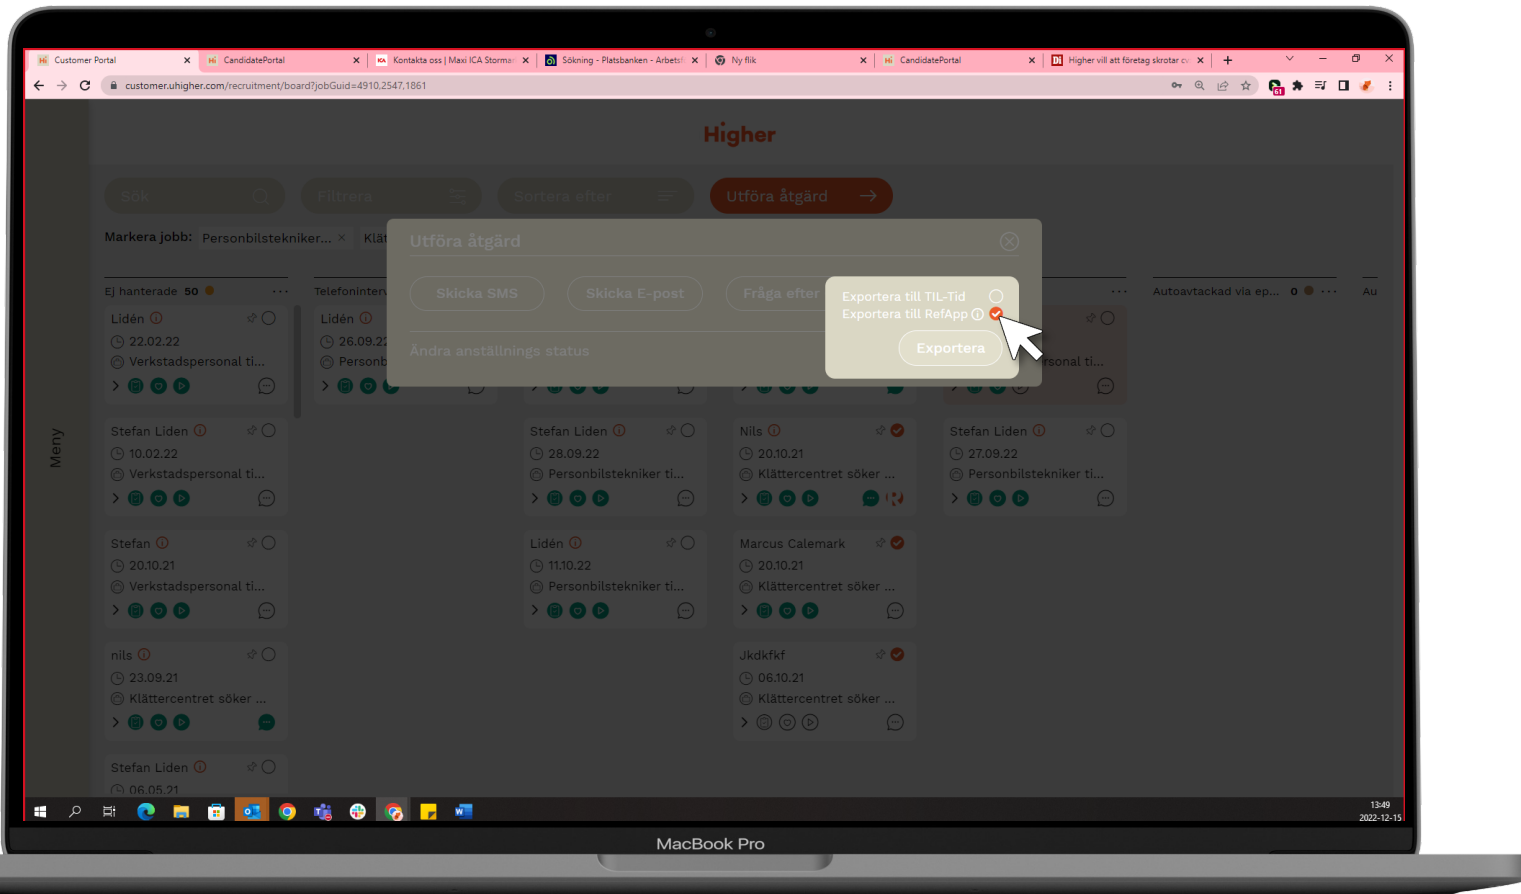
Customer Portal
CandidatePortal
Kontakta oss | Maxi ICA Storma
Sökning - Platsbanken - Arbets
Ny flik
CandidatePortal
Higher vill att företag skrotar c

customer.uhigher.com/recruitment/board?jobGuid=4910,2547,1861

Higher

Sök
Filtrera
Sortera efter
Utföra åtgärd

Markera jobb: Personbilstekniker...
Klä

Ej hanterade 50
Telefoninterv
Autoavtackad via ep... 0
Au

Meny

Utföra åtgärd
Skicka SMS
Skicka E-post
Fråga efter
Ändra anställnings status

Exportera till TIL-Tid
Exportera till RefApp
Exportera

Lidén
22.02.22
Verkstadspersonal ti...

Lidén
26.09.22
Personb

rsonal ti...

Stefan Liden
10.02.22
Verkstadspersonal ti...

Stefan Liden
28.09.22
Personbilstekniker ti...

Nils
20.10.21
Klättercentret söker ...

Stefan Liden
27.09.22
Personbilstekniker ti...

Stefan
20.10.21
Verkstadspersonal ti...

Lidén
11.10.22
Personbilstekniker ti...

Marcus Calemark
20.10.21
Klättercentret söker ...

nils
23.09.21
Klättercentret söker ...

Jkdkfkf
06.10.21
Klättercentret söker ...

Stefan Liden
06.05.21

13:49
2022-12-15

MacBook Pro